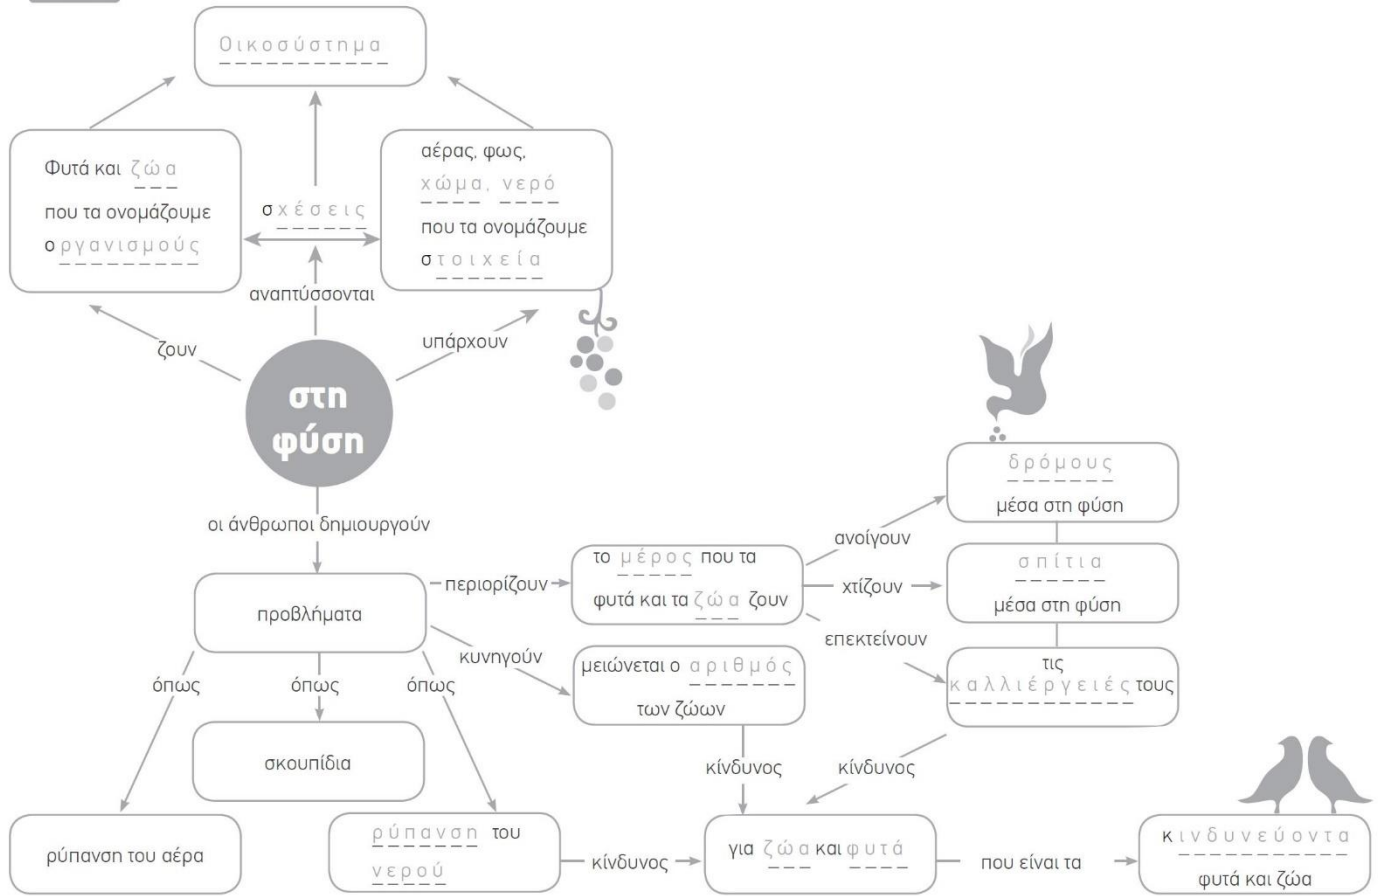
Οικοσύστημα

Φυτά και ζώα
που τα ονομάζουμε
οργανισμούς

σχέσεις

αέρας, φως,
χώμα, νερό
που τα ονομάζουμε
στοιχεία

αναπτύσσονται

ζουν

υπάρχουν

στη φύση

οι άνθρωποι δημιουργούν

προβλήματα

περιορίζουν

το μέρος που τα φυτά και τα ζώα ζουν

ανοίγουν

δρόμους
μέσα στη φύση

χτίζουν

σπίτια
μέσα στη φύση

επεκτείνουν

τις καλλιέργειές τους

κυνηγούν

μειώνεται ο αριθμός των ζώων

όπως

όπως

όπως

σκουπίδια

ρύπανση του αέρα

ρύπανση του νερού

κίνδυνος

κίνδυνος

κίνδυνος

για ζώα και φυτά

που είναι τα

κινδυνεύοντα
φυτά και ζώα